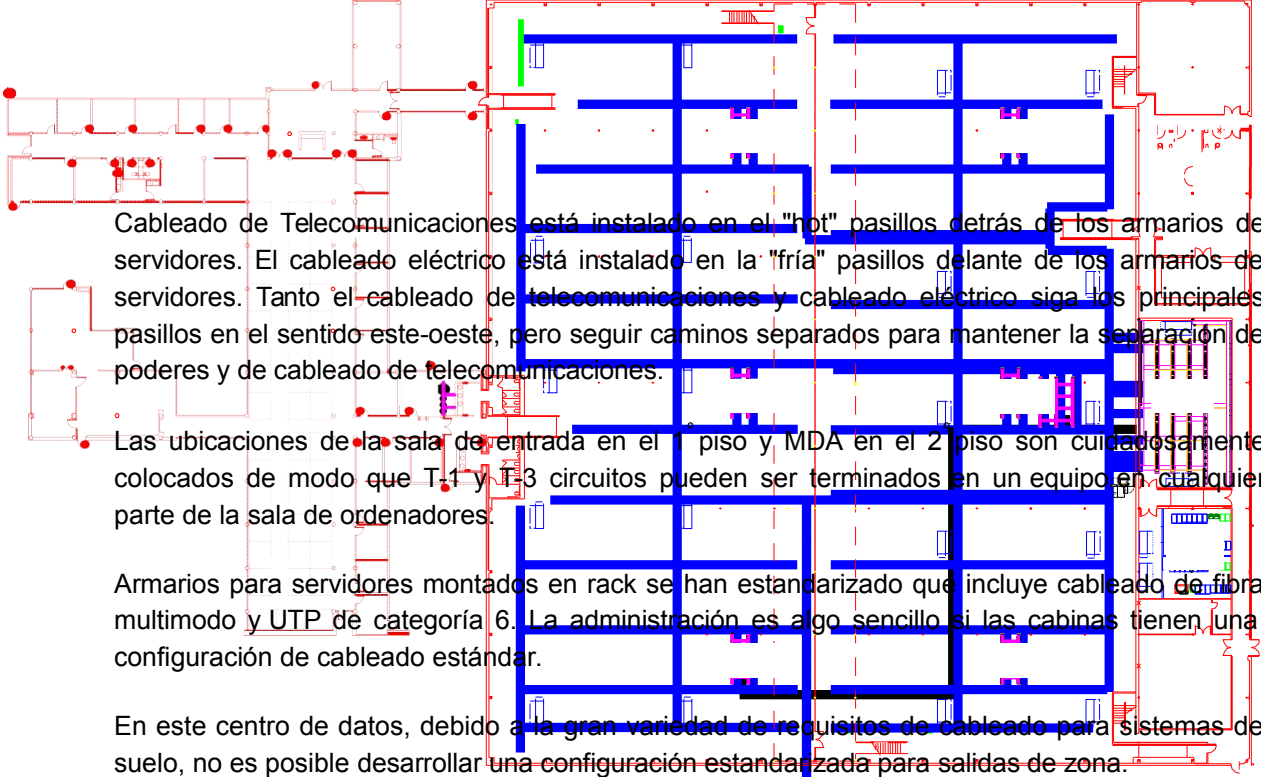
Cableado de Telecomunicaciones está instalado en el "hot" pasillos detrás de los armarios de servidores. El cableado eléctrico está instalado en la "fría" pasillos delante de los armarios de servidores. Tanto el cableado de telecomunicaciones y cableado eléctrico siga los principales pasillos en el sentido este-oeste, pero seguir caminos separados para mantener la separación de poderes y de cableado de telecomunicaciones.

Las ubicaciones de la sala de entrada en el 1 piso y MDA en el 2 piso son cuidadosamente colocados de modo que T-1 y T-3 circuitos pueden ser terminados en un equipo en cualquier parte de la sala de ordenadores.

Armarios para servidores montados en rack se han estandarizado que incluye cableado de fibra multimodo y UTP de categoría 6. La administración es algo sencillo si las cabinas tienen una configuración de cableado estándar.

En este centro de datos, debido a la gran variedad de requisitos de cableado para sistemas de suelo, no es posible desarrollar una configuración estandarizada para salidas de zona.